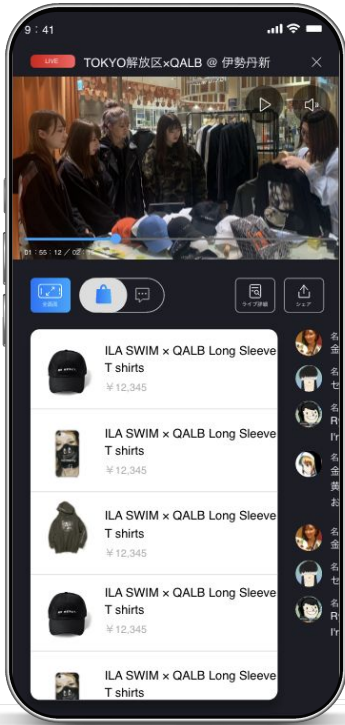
9:41

LIVE TOKYO解放区×QALB @ 伊勢丹新

01:55:12 / 02:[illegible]

全画面

ライブ詳細

シェア

ILA SWIM × QALB Long Sleeve T shirts
￥12,345

ILA SWIM × QALB Long Sleeve T shirts
￥12,345

ILA SWIM × QALB Long Sleeve T shirts
￥12,345

ILA SWIM × QALB Long Sleeve T shirts
￥12,345

ILA SWIM × QALB Long Sleeve T shirts

名
金
名
セ
名
R
I'r
名
金
美
お
名
金
名
セ
名
R
I'r